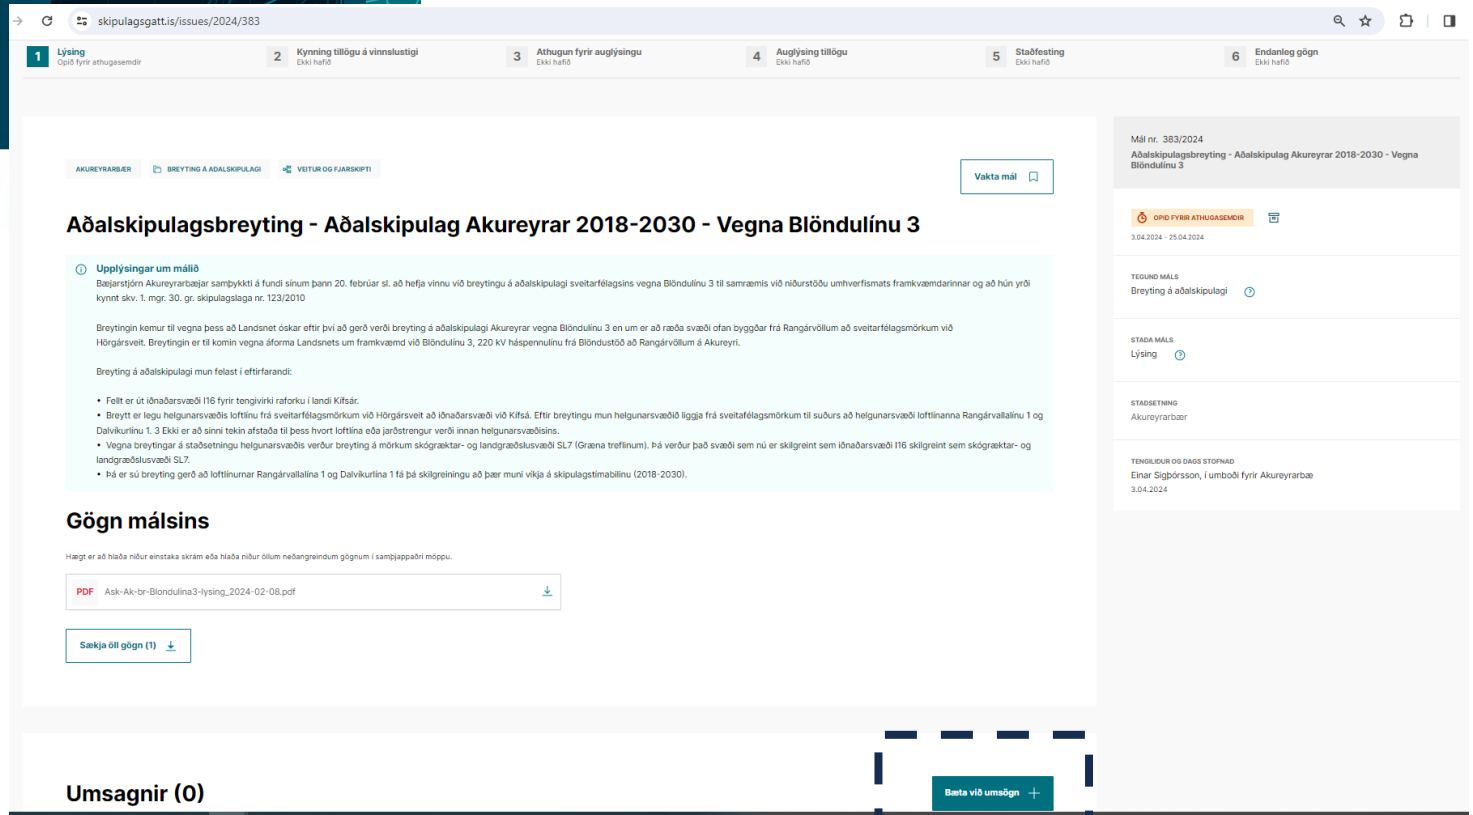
skipulagsgatt.is/issues/2024/383

1 Lýsing
Opið fyrir athugasemdir

2 Kynning tillögu á vinnslustigi
Ekki hafið

3 Athugun fyrir auglýsingu
Ekki hafið

4 Auglýsing tillögu
Ekki hafið

5 Staðfesting
Ekki hafið

6 Endanleg gögn
Ekki hafið

AKUREYRARBÆR | BREYTING Á AÐALSKIPULAGI | VEITUR OG FJARSKIPTI

Vakta mál

Aðalskipulagsbreyting - Aðalskipulag Akureyrar 2018-2030 - Vegna Blöndulínu 3

Upplýsingar um málið
Bæjarstjórn Akureyrarbæjar samþykkti á fundi sínum þann 20. febrúar sl. að hefja vinnu við breytingu á aðalskipulagi sveitarfélagsins vegna Blöndulínu 3 til samræmis við niðurstöðu umhverfismats framkvæmdarinnar og að hún yrði kynnt skv. 1. mgr. 30. gr. skipulagslaga nr. 123/2010

Breytingin kemur til vegna þess að Landsnet óskar eftir því að gerð verði breyting á aðalskipulagi Akureyrar vegna Blöndulínu 3 en um er að ræða svæði ofan byggðar frá Rangárvöllum að sveitarfélagsmörkum við Hörgársveit. Breytingin er til komin vegna áforma Landsnets um framkvæmd við Blöndulínu 3, 220 kV háspennulínu frá Blöndustöð að Rangárvöllum á Akureyri.

Breyting á aðalskipulagi mun felast í eftirfarandi:

• Fellt er út iðnaðarsvæði I16 fyrir tengivirki raforku í landi Kífsár.
• Breytt er legu helgunarsvæðis loftlínu frá sveitarfélagsmörkum við Hörgársveit að iðnaðarsvæði við Kífsá. Eftir breytingu mun helgunarsvæðið liggja frá sveitarfélagsmörkum til suðurs að helgunarsvæði loftlínanna Rangárvallalínu 1 og Dalvíkurlínu 1. 3 Ekki er að sinni tekin afstaða til þess hvort loftlína eða jarðstrengur verði innan helgunarsvæðisins.
• Vegna breytingar á staðsetningu helgunarsvæðis verður breyting á mörkum skógræktar- og landgræðslusvæði SL7 (Græna treflinum). Þá verður það svæði sem nú er skilgreint sem iðnaðarsvæði I16 skilgreint sem skógræktar- og landgræðslusvæði SL7.
• Þá er sú breyting gerð að loftlínurnar Rangárvallalína 1 og Dalvíkurlína 1 fá þá skilgreiningu að þær muni víkja á skipulagstímabilinu (2018-2030).

Gögn málsins

Hægt er að hlaða niður einstaka skrám eða hlaða niður öllum neðangreindum gögnum í samþjappaðri möppu.

PDF Ask-Ak-br-Blondulina3-lysing_2024-02-08.pdf

Sækja öll gögn (1)

Umsagnir (0)

Bæta við umsögn

Mál nr. 383/2024
Aðalskipulagsbreyting - Aðalskipulag Akureyrar 2018-2030 - Vegna Blöndulínu 3

OPIÐ FYRIR ATHUGASEMDIR
3.04.2024 - 25.04.2024

TEGUND MÁLS
Breyting á aðalskipulagi

STAÐA MÁLS
Lýsing

STAÐSETNING
Akureyrarbær

TENGILIÐUR OG DAGS STOFNAÐ
Einar Sigþórsson, í umboði fyrir Akureyrarbæ
3.04.2024